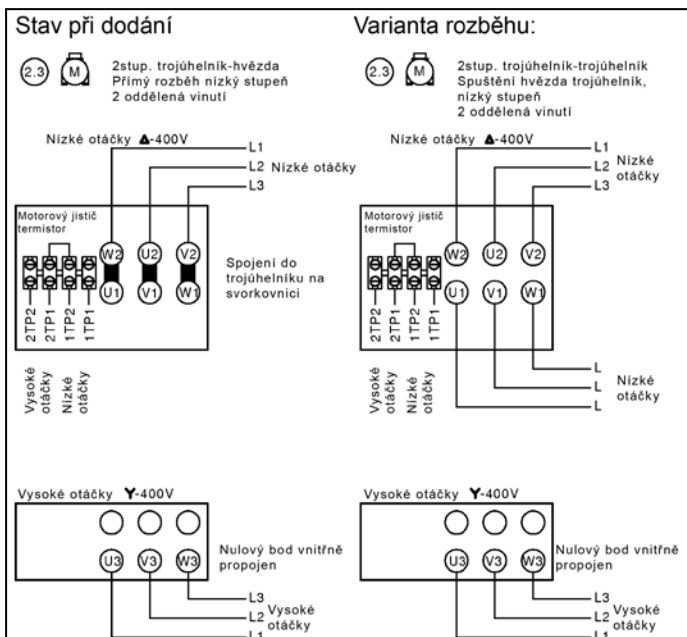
Stav při dodání

2.3 M

2stup. trojúhelník-hvězda
Přímý rozběh nízký stupeň
2 oddělená vinutí

Nízké otáčky $\Delta$-400V

L1
L2 Nízké otáčky
L3

Motorový jistič termistor

W2 U2 V2
U1 V1 W1

Spojení do trojúhelníku na svorkovnici

2TP2 2TP1 1TP2 1TP1

Vysoké otáčky
Nízké otáčky

Vysoké otáčky Y-400V

U3 V3 W3

Nulový bod vnitřně propojen

L3
L2 Vysoké otáčky
L1

Varianta rozběhu:

2.3 M

2stup. trojúhelník-trojúhelník
Spuštění hvězda trojúhelník, nízký stupeň
2 oddělená vinutí

Nízké otáčky $\Delta$-400V

L1
L2 Nízké otáčky
L3

Motorový jistič termistor

W2 U2 V2
U1 V1 W1

2TP2 2TP1 1TP2 1TP1

Vysoké otáčky
Nízké otáčky

L
L Nízké otáčky
L

Vysoké otáčky Y-400V

U3 V3 W3

Nulový bod vnitřně propojen

L3
L2 Vysoké otáčky
L1